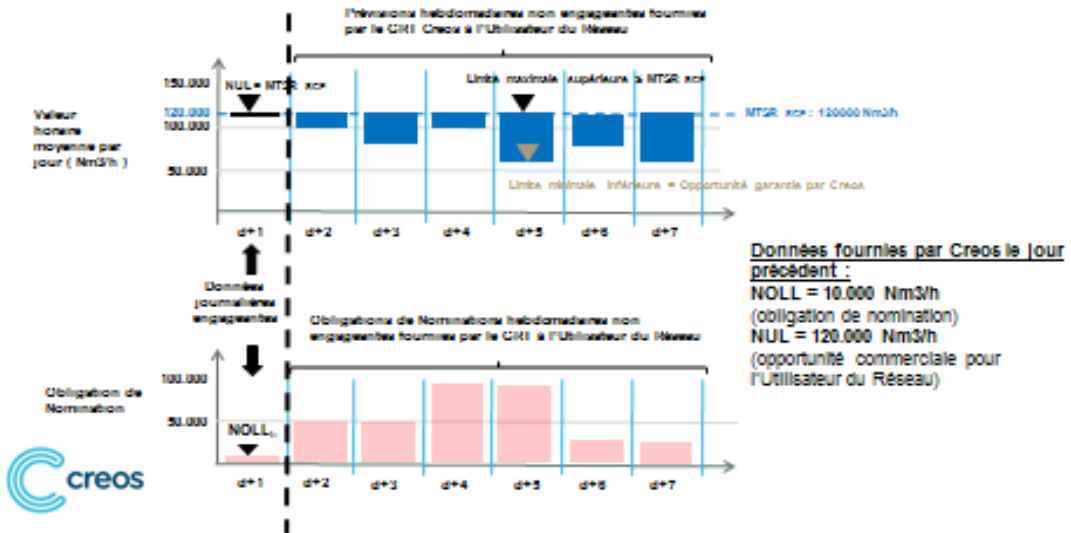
Prévisions hebdomadaires non engageantes fournies par le GRT Creos à l'Utilisateur du Réseau

150.000
NUL = MTSR xcP
Limite maximale supérieure à MTSR xcP
120.000
MTSR xcP : 120000 Nm3/h
100.000
Valeur horaire moyenne par jour ( Nm3/h )
50.000
Limite minimale inférieure = Opportunité garantie par Creos

d+1
d+2
d+3
d+4
d+5
d+6
d+7

Données fournies par Creos le jour précédent :
NOLL = 10.000 Nm3/h
(obligation de nomination)
NUL = 120.000 Nm3/h
(opportunité commerciale pour l'Utilisateur du Réseau)

Données journalières engageantes

Obligations de Nominations hebdomadaires non engageantes fournies par le GRT à l'Utilisateur du Réseau

Obligation de Nomination
100.000
50.000
NOLL

d+1
d+2
d+3
d+4
d+5
d+6
d+7

creos